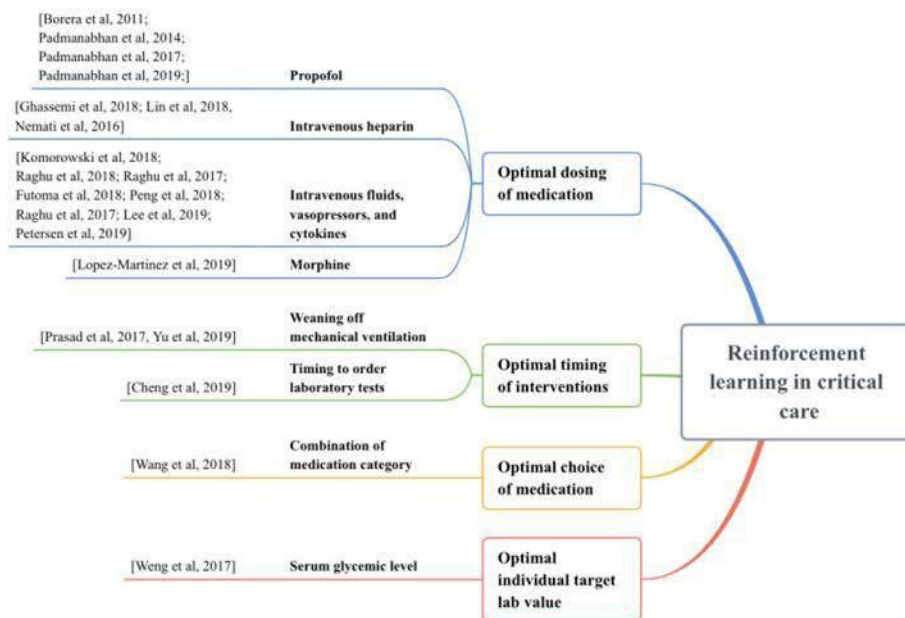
Reinforcement learning in critical care

Optimal dosing of medication

[Borera et al, 2011; Padmanabhan et al, 2014; Padmanabhan et al, 2017; Padmanabhan et al, 2019;]
Propofol

[Ghassemi et al, 2018; Lin et al, 2018, Nemati et al, 2016]
Intravenous heparin

[Komorowski et al, 2018; Raghu et al, 2018; Raghu et al, 2017; Futoma et al, 2018; Peng et al, 2018; Raghu et al, 2017; Lee et al, 2019; Petersen et al, 2019]
Intravenous fluids, vasopressors, and cytokines

[Lopez-Martinez et al, 2019]
Morphine

Optimal timing of interventions

[Prasad et al, 2017, Yu et al, 2019]
Weaning off mechanical ventilation

[Cheng et al, 2019]
Timing to order laboratory tests

Optimal choice of medication

[Wang et al, 2018]
Combination of medication category

Optimal individual target lab value

[Weng et al, 2017]
Serum glycemic level